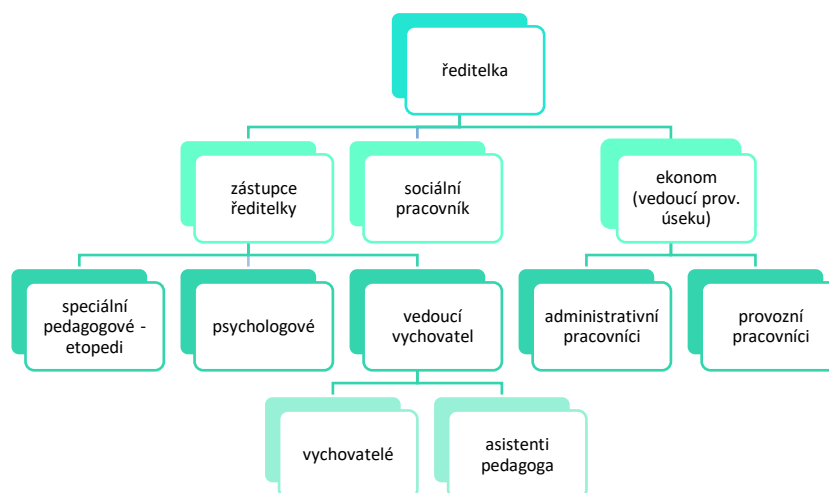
ředitelka

zástupce ředitelky

sociální pracovník

ekonom (vedoucí prov. úseku)

speciální pedagogové - etopedi

psychologové

vedoucí vychovatel

administrativní pracovníci

provozní pracovníci

vychovatelé

asistenti pedagoga